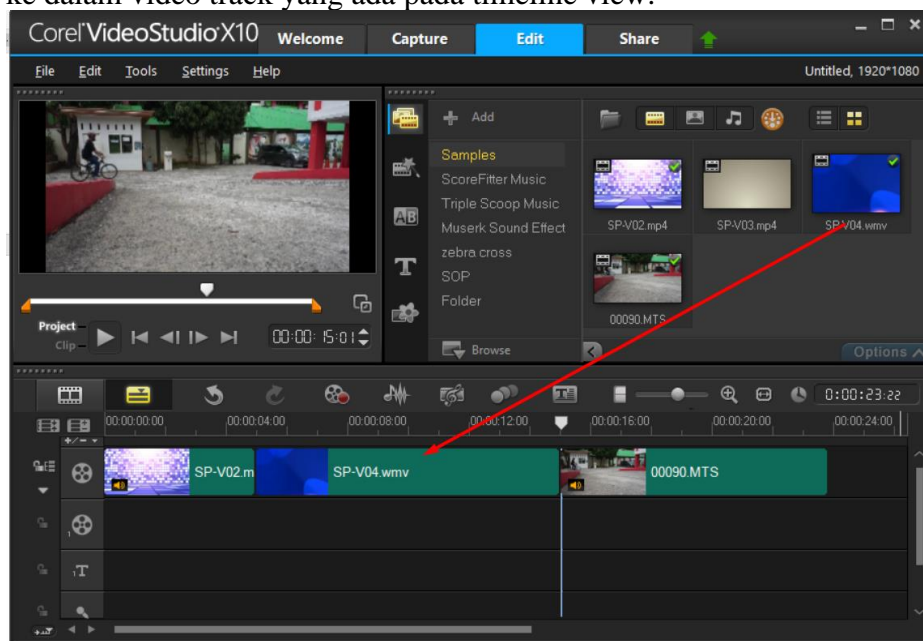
ke dalam video track yang ada pada timeline view.

Corel VideoStudio X10 Welcome Capture Edit Share

File Edit Tools Settings Help Untitled, 1920*1080

Project Clip 00:00:15:01

Add
Samples
ScoreFitter Music
Triple Scoop Music
Muserk Sound Effect
zebra cross
SOP
Folder
Browse

SP-V02.mp4 SP-V03.mp4 SP-V04.wmv
00090.MTS

Options

0:00:23:22

00:00:00:00 00:00:04:00 00:00:08:00 00:00:12:00 00:00:16:00 00:00:20:00 00:00:24:00

SP-V02.m SP-V04.wmv 00090.MTS